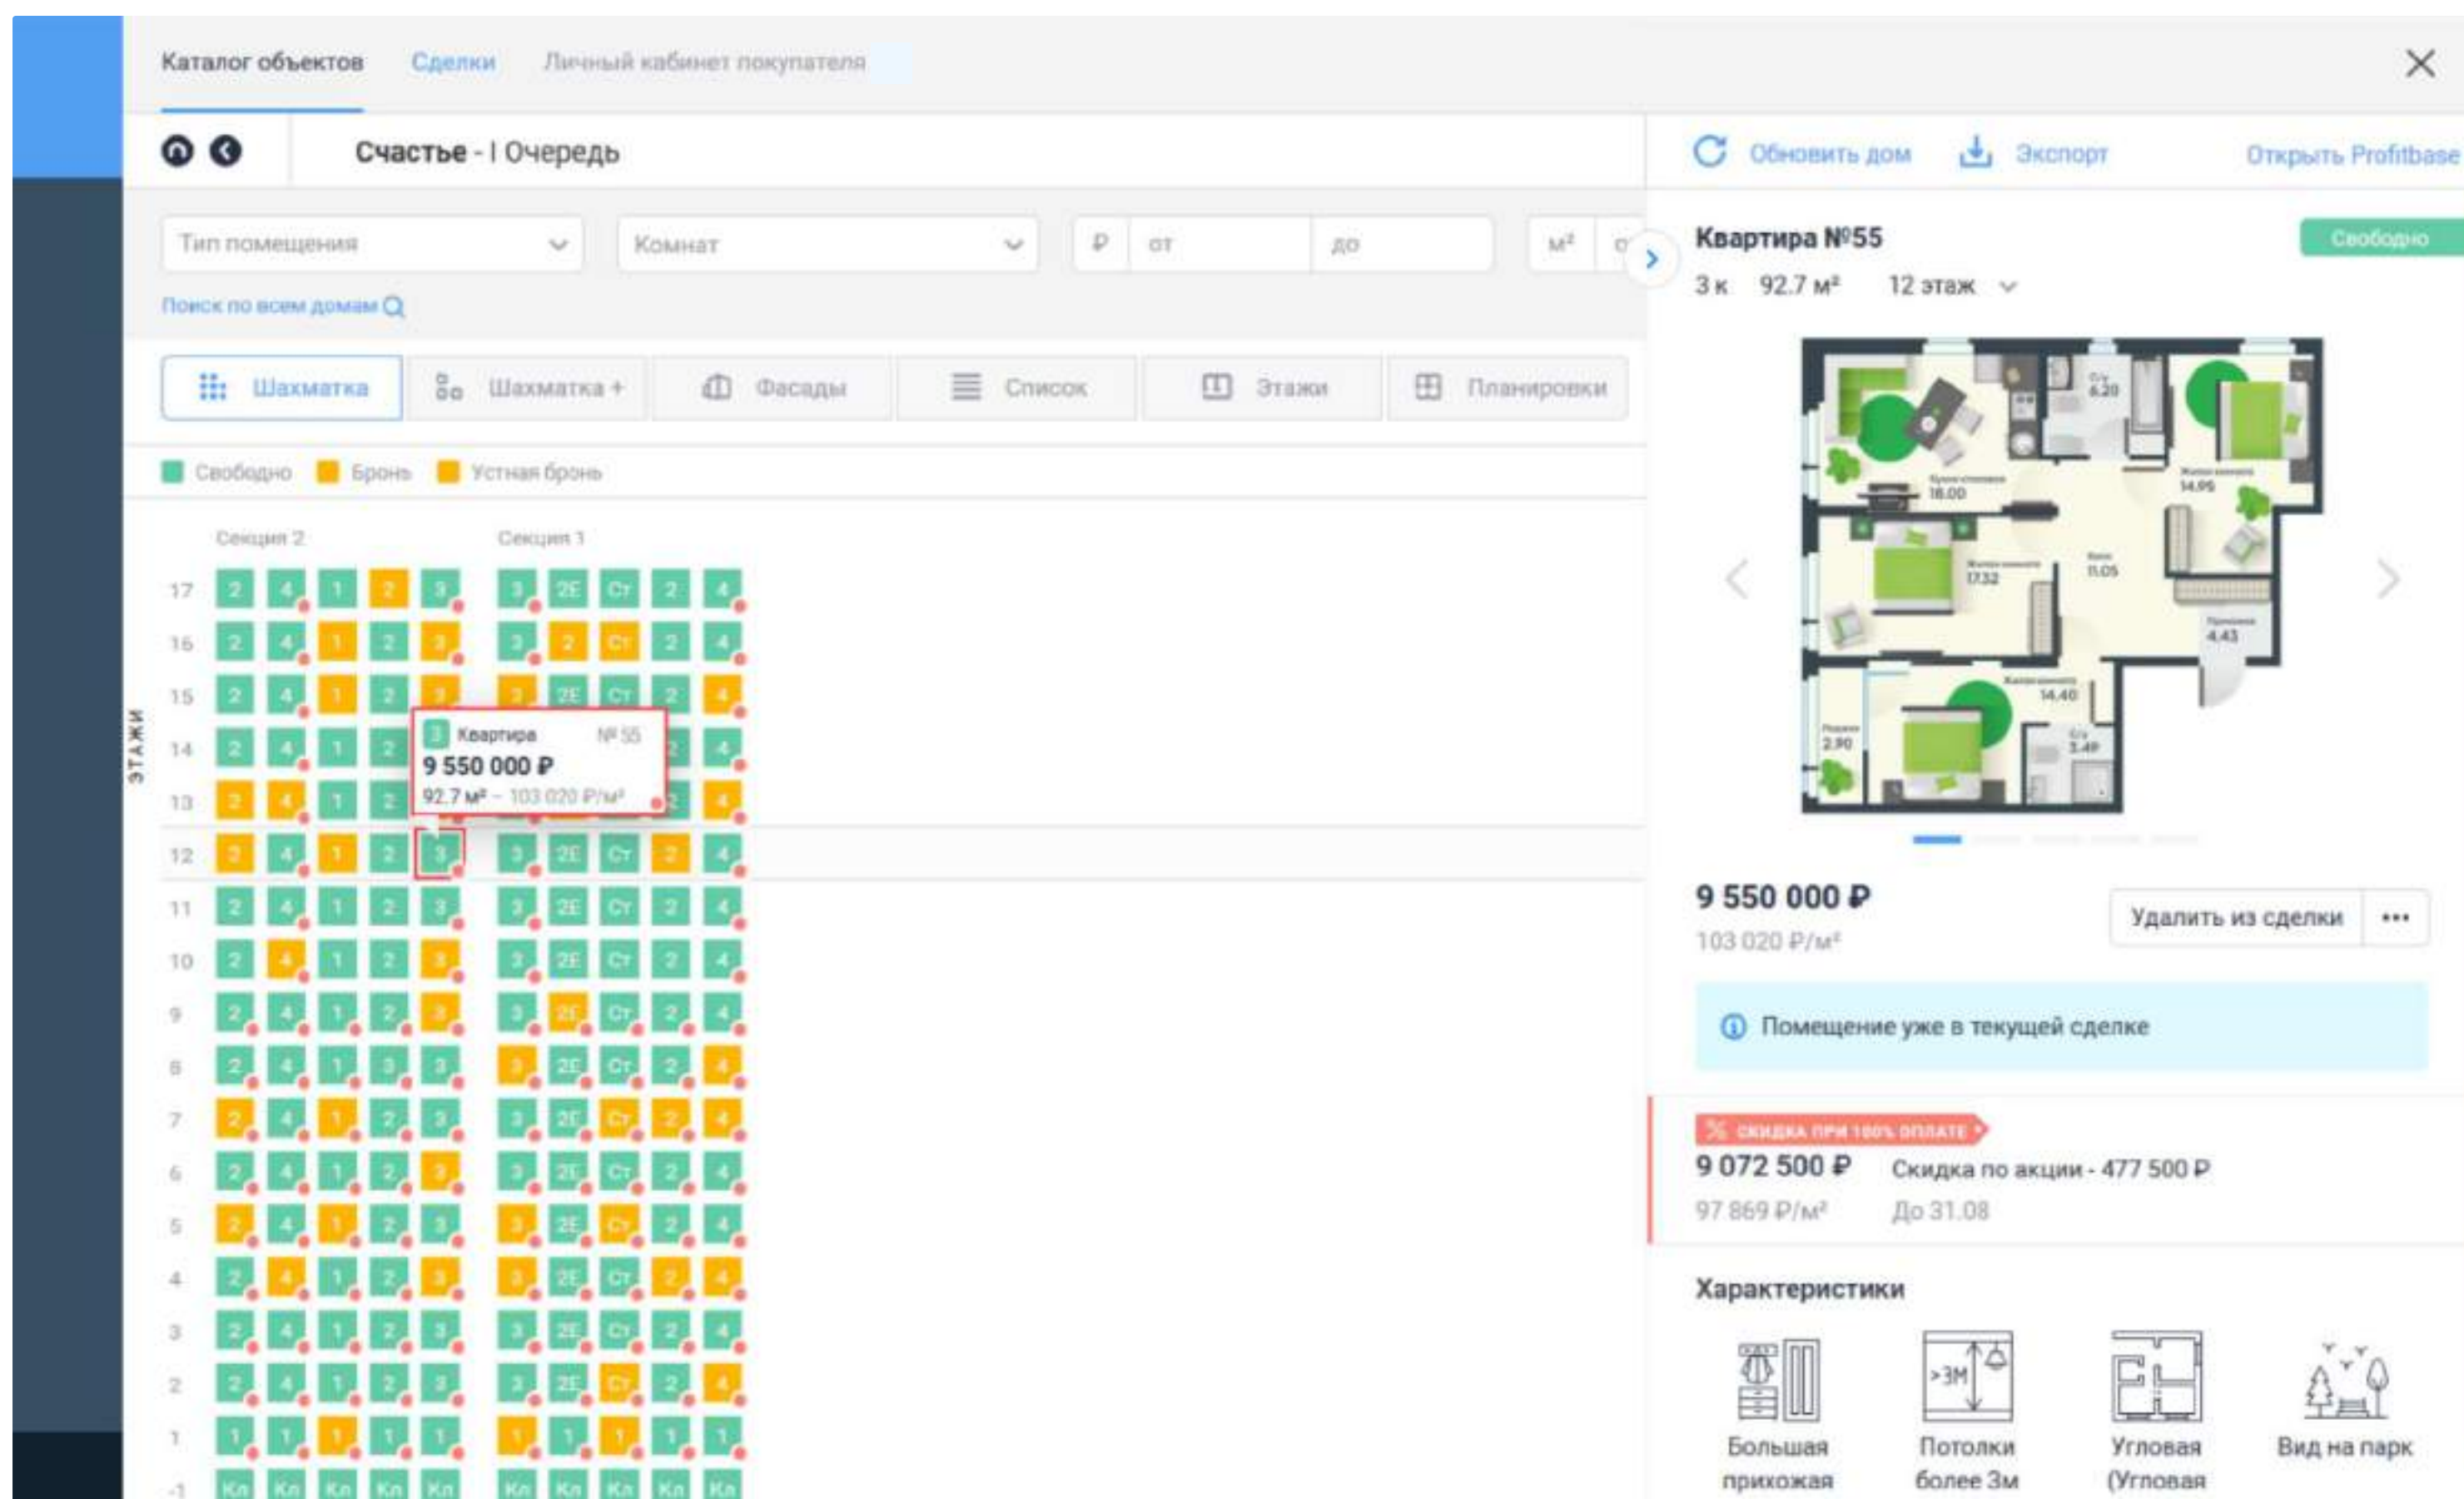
Каталог объектов Сделки Личный кабинет покупателя

Счастье - I Очередь

Обновить дом Экспорт Открыть Profitbase

Тип помещения Комнат ₽ от до м² от

Поиск по всем домам

Шахматка Шахматка + Фасады Список Этажи Планировки

Свободно Бронь Устная бронь

Секция 2 Секция 1

ЭТАЖИ

| | | | | | | | | | | |
|---|---|---|---|---|---|---|---|---|---|---|
| 17 | 2 | 4 | 1 | 2 | 3 | 3 | 2Е | Ст | 2 | 4 |
| 16 | 2 | 4 | 1 | 2 | 3 | 3 | 2 | Ст | 2 | 4 |
| 15 | 2 | 4 | 1 | 2 | 3 | 3 | 2Е | Ст | 2 | 4 |
| 14 | 2 | 4 | 1 | 2 | | | | | 2 | 4 |
| 13 | 2 | 4 | 1 | 2 | | | | | 2 | 4 |
| 12 | 2 | 4 | 1 | 2 | 3 | 3 | 2Е | Ст | 2 | 4 |
| 11 | 2 | 4 | 1 | 2 | 3 | 3 | 2Е | Ст | 2 | 4 |
| 10 | 2 | 4 | 1 | 2 | 3 | 3 | 2Е | Ст | 2 | 4 |
| 9 | 2 | 4 | 1 | 2 | 3 | 3 | 2Е | Ст | 2 | 4 |
| 8 | 2 | 4 | 1 | 3 | 3 | 3 | 2Е | Ст | 2 | 4 |
| 7 | 2 | 4 | 1 | 2 | 3 | 3 | 2Е | Ст | 2 | 4 |
| 6 | 2 | 4 | 1 | 2 | 3 | 3 | 2Е | Ст | 2 | 4 |
| 5 | 2 | 4 | 1 | 2 | 3 | 3 | 2Е | Ст | 2 | 4 |
| 4 | 2 | 4 | 1 | 2 | 3 | 3 | 2Е | Ст | 2 | 4 |
| 3 | 2 | 4 | 1 | 2 | 3 | 3 | 2Е | Ст | 2 | 4 |
| 2 | 2 | 4 | 1 | 2 | 3 | 3 | 2Е | Ст | 2 | 4 |
| 1 | 1 | 1 | 1 | 1 | 1 | 1 | 1 | 1 | 1 | 1 |
| -1 | Кл | Кл | Кл | Кл | Кл | Кл | Кл | Кл | Кл | Кл |

3 Квартира № 55
9 550 000 ₽
92.7 м² – 103 020 ₽/м²

Квартира №55 Свободно
3 к 92.7 м² 12 этаж

16.00 14.95 6.20 17.32 11.05 4.43 14.40 2.90 3.49

9 550 000 ₽
103 020 ₽/м²
Удалить из сделки •••

Помещение уже в текущей сделке

СКИДКА ПРИ 100% ОПЛАТЕ
9 072 500 ₽ Скидка по акции - 477 500 ₽
97 869 ₽/м² До 31.08

Характеристики
>3М
Большая прихожая
Потолки более 3м
Угловая (Угловая
Вид на парк